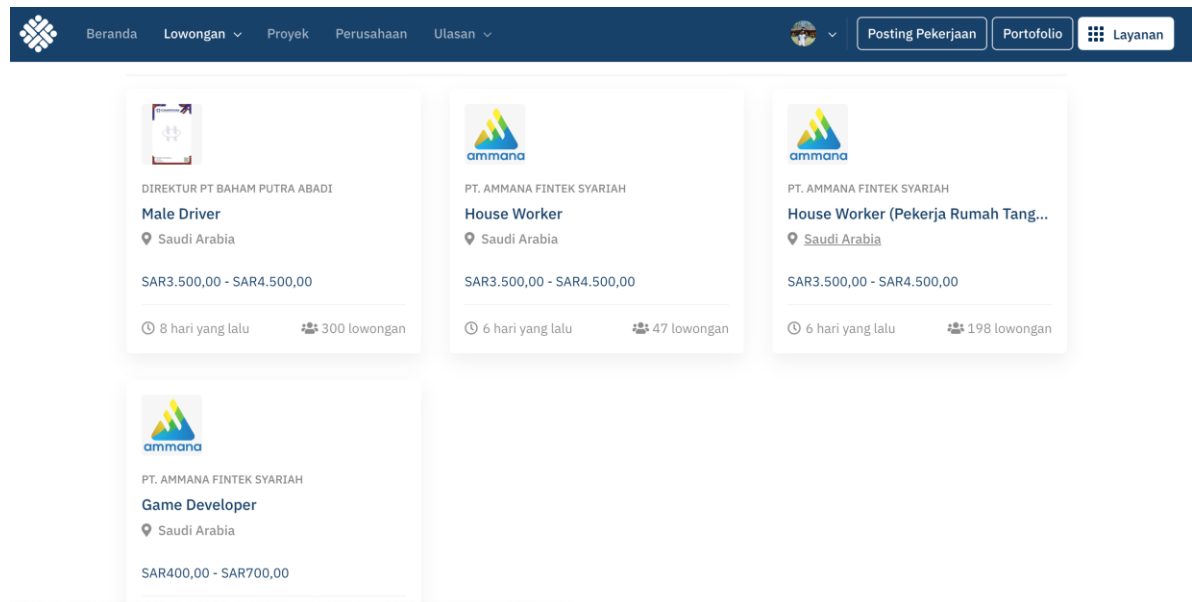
Beranda Lowongan Proyek Perusahaan Ulasan

Posting Pekerjaan Portofolio Layanan

DIREKTUR PT BAHAM PUTRA ABADI
Male Driver
Saudi Arabia
SAR3.500,00 - SAR4.500,00
8 hari yang lalu 300 lowongan

ammana
PT. AMMANA FINTEK SYARIAH
House Worker
Saudi Arabia
SAR3.500,00 - SAR4.500,00
6 hari yang lalu 47 lowongan

ammana
PT. AMMANA FINTEK SYARIAH
House Worker (Pekerja Rumah Tang...
Saudi Arabia
SAR3.500,00 - SAR4.500,00
6 hari yang lalu 198 lowongan

ammana
PT. AMMANA FINTEK SYARIAH
Game Developer
Saudi Arabia
SAR400,00 - SAR700,00